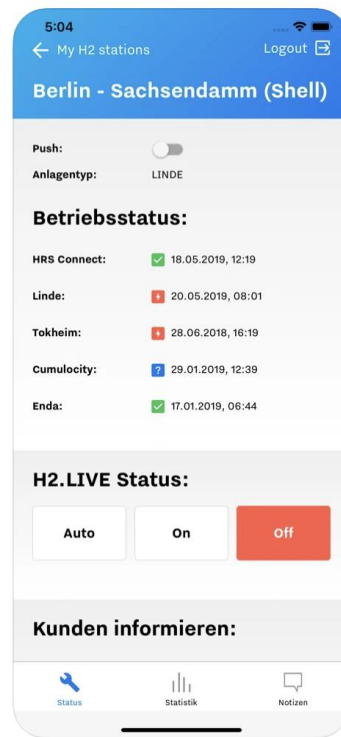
5:04

My H2 stations

Logout

Berlin - Sachsendamm (Shell)

Push:

Anlagentyp: LINDE

Betriebsstatus:

HRS Connect: 18.05.2019, 12:19

Linde: 20.05.2019, 08:01

Tokheim: 28.06.2018, 16:19

Cumulocity: ? 29.01.2019, 12:39

Enda: 17.01.2019, 06:44

H2.LIVE Status:

Auto

On

Off

Kunden informieren:

Status

Statistik

Notizen